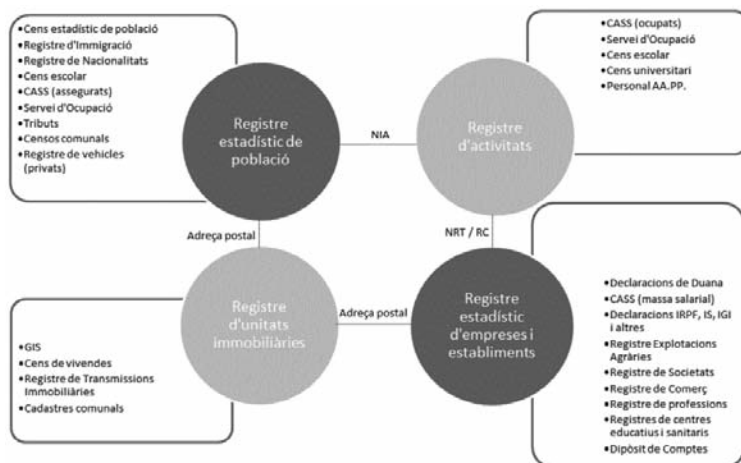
- Cens estadístic de població
- Registre d'Immigració
- Registre de Nacionalitats
- Cens escolar
- CASS (assegurats)
- Servei d'Ocupació
- Tributs
- Censos comunals
- Registre de vehicles (privats)

Registre estadístic de població

NIA

Registre d'activitats

- CASS (ocupats)
- Servei d'Ocupació
- Cens escolar
- Cens universitari
- Personal AA.PP.

Adreça postal

NRT / RC

Registre d'unitats immobiliàries

Adreça postal

Registre estadístic d'empreses i establiments

- GIS
- Cens de vivendes
- Registre de Transmissions Immobiliàries
- Cadastres comunals

- Declaracions de Duana
- CASS (massa salarial)
- Declaracions IRPF, IS, IGI i altres
- Registre Explotacions Agràries
- Registre de Societats
- Registre de Comerç
- Registre de professions
- Registres de centres educatius i sanitaris
- Dipòsit de Comptes